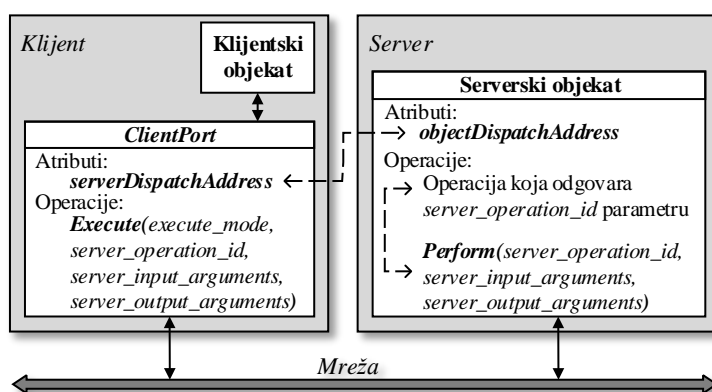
Klijent

Klijentski objekat

ClientPort

Atributi:
serverDispatchAddress

Operacije:
Execute(execute_mode, server_operation_id, server_input_arguments, server_output_arguments)

Server

Serverski objekat

Atributi:
objectDispatchAddress

Operacije:
Operacija koja odgovara server_operation_id parametru

Perform(server_operation_id, server_input_arguments, server_output_arguments)

Mreža